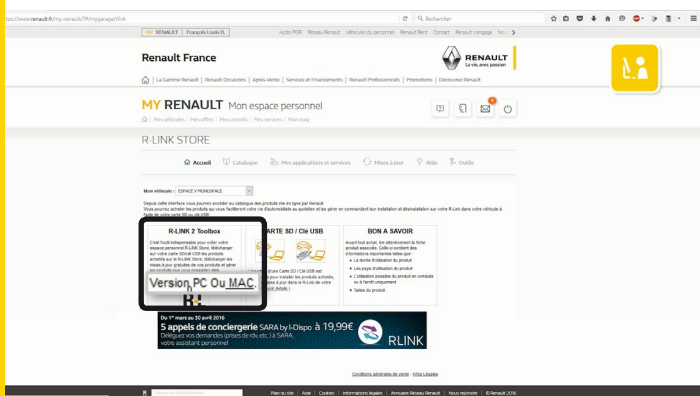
https://www.renault.fr/my-renault/?#/mygarage/rlink

Rechercher

MY RENAULT | François Louis B.

Accès PGR | Réseau Renault | Véhicules du personnel | Renault Rent | Contact | Renault voyage | Nou

Renault France

RENAULT
La vie, avec passion

La Gamme Renault | Renault Occasions | Après-Vente | Services et Financements | Renault Professionnels | Promotions | Découvrez Renault

MY RENAULT Mon espace personnel

Mes véhicules | Mes offres | Mes conseils | Mes services | Mon mag

R-LINK STORE

Accueil | Catalogue | Mes applications et services | Mises à jour | Aide | Outils

Mon véhicule : ESPACE V MONOSPACE

Depuis cette interface vous pourrez accéder au catalogue des produits mis en ligne par Renault. Vous pourrez acheter les produits qui vous faciliteront votre vie d'automobiliste au quotidien et les gérer en commandant leur installation et désinstallation sur votre R-Link dans votre véhicule à l'aide de votre carte SD ou clé USB.

R-LINK 2 Toolbox

C'est l'outil indispensable pour créer votre espace personnel R-Link Store, télécharger sur votre carte SD/clé USB les produits achetés sur le R-Link Store, télécharger les mises à jour gratuites de vos produits et gérer les produits que vous possédez déjà

Version PC Ou MAC.

CARTE SD / Clé USB

Avec votre Carte SD / Clé USB est indispensable pour installer les produits achetés, ainsi que les mises à jour dans le R-Link de votre véhicule. (En savoir plus)

BON A SAVOIR

Avant tout achat, lire attentivement la fiche produit associée. Celle-ci contient des informations importantes telles que :
• La durée d'utilisation du produit
• Les pays d'utilisation du produit
• L'utilisation possible du produit en conduite ou à l'arrêt uniquement
• Tailles du produit

Du 1er mars au 30 avril 2016
5 appels de conciergerie SARA by I-Dispo à 19,99€
Déléguez vos demandes (prises de rdv, etc.) à SARA, votre assistant personnel
RLINK

Conditions générales de vente | Infos Légales

Plan du site | Aide | Cookies | Informations légales | Annuaire Réseau Renault | Nous rejoindre | © Renault 2016